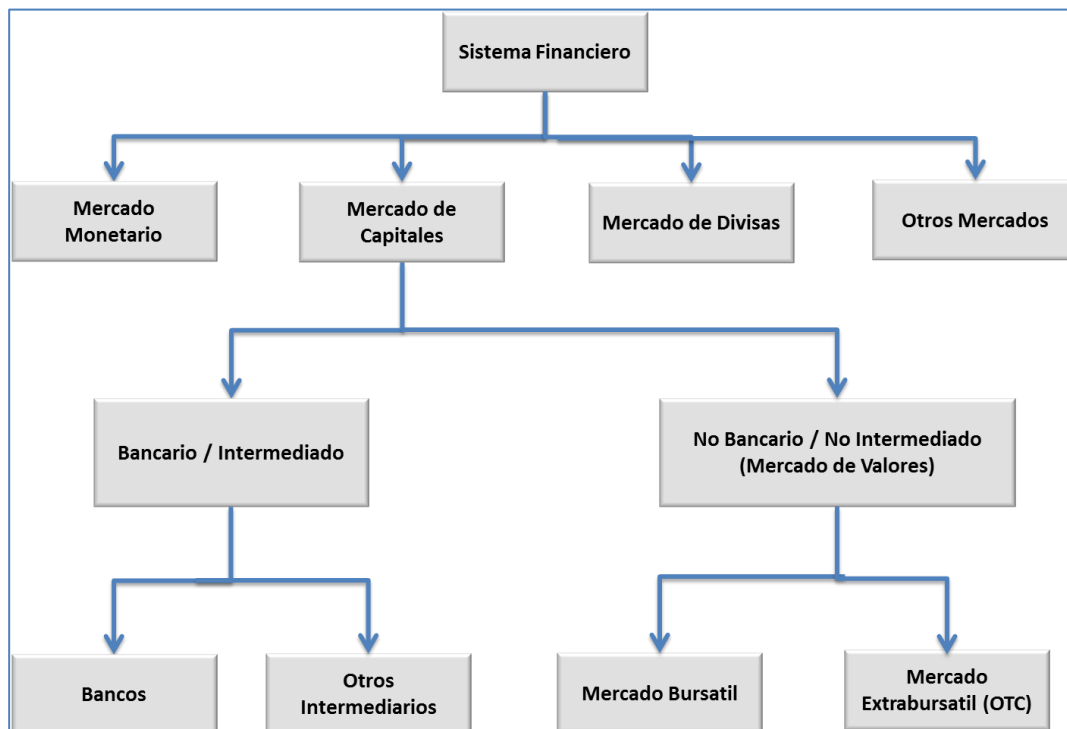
Sistema Financiero

Mercado Monetario

Mercado de Capitales

Mercado de Divisas

Otros Mercados

Bancario / Intermediado

No Bancario / No Intermediado (Mercado de Valores)

Bancos

Otros Intermediarios

Mercado Bursatil

Mercado Extrabursatil (OTC)